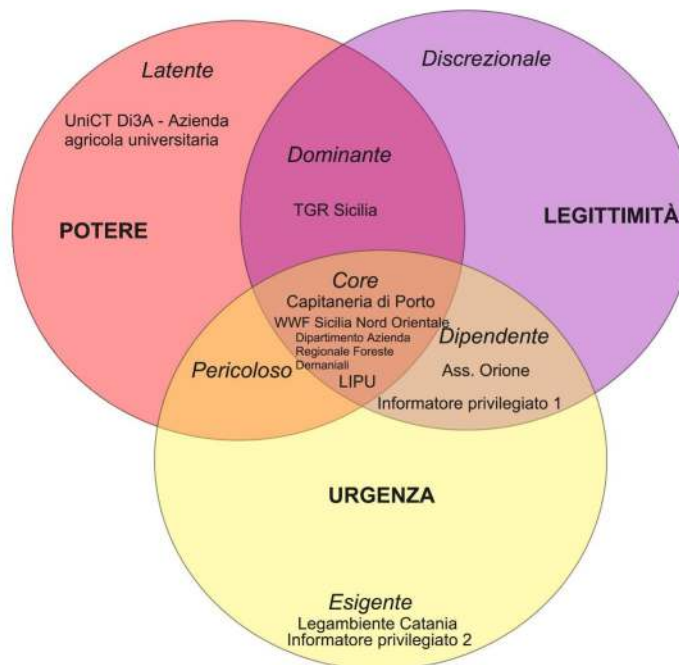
Latente
UniCT Di3A - Azienda agricola universitaria

Discrezionale

Dominante
TGR Sicilia

POTERE

LEGITTIMITÀ

Core
Capitaneria di Porto
WWF Sicilia Nord Orientale
Dipartimento Azienda Regionale Foreste Demaniali
LIPU

Pericoloso

Dipendente
Ass. Orione
Informatore privilegiato 1

URGENZA

Esigente
Legambiente Catania
Informatore privilegiato 2